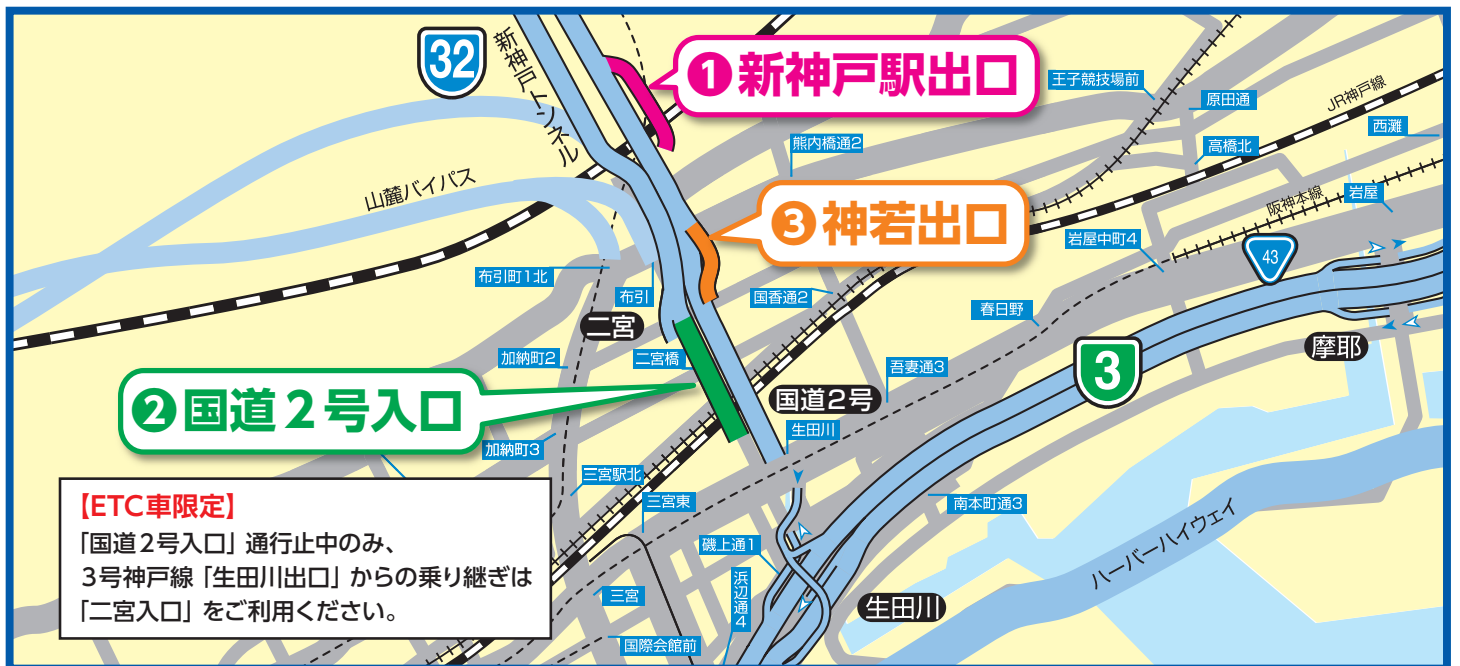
32

新神戸トンネル

❶新神戸駅出口

王子競技場前

原田通

JR神戸線

西灘

高橋北

熊内橋通2

山麓バイパス

❸神若出口

阪神本線

岩屋

岩屋中町4

43

布引町1北

布引

国香通2

春日野

二宮

摩耶

加納町2

二宮橋

吾妻通3

3

❷国道２号入口

国道2号

生田川

加納町3

三宮駅北

三宮東

南本町通3

ハーバーハイウェイ

磯上通1

浜辺通4

三宮

生田川

国際会館前

【ETC車限定】
「国道２号入口」通行止中のみ、
３号神戸線「生田川出口」からの乗り継ぎは
「二宮入口」をご利用ください。